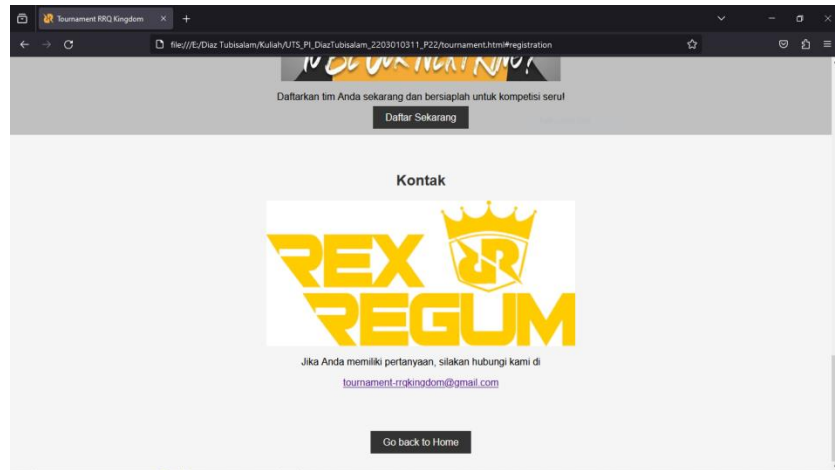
Tournament RRQ Kingdom × +

file:///E:/Diaz Tubisalam/Kuliah/UTS_PI_DiazTubisalam_2203010311_P22/tournament.html#registration

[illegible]

Daftarkan tim Anda sekarang dan bersiaplah untuk kompetisi seru!

Daftar Sekarang

Kontak

REX REGUM

Jika Anda memiliki pertanyaan, silakan hubungi kami di

tournament-rrqkingdom@gmail.com

Go back to Home